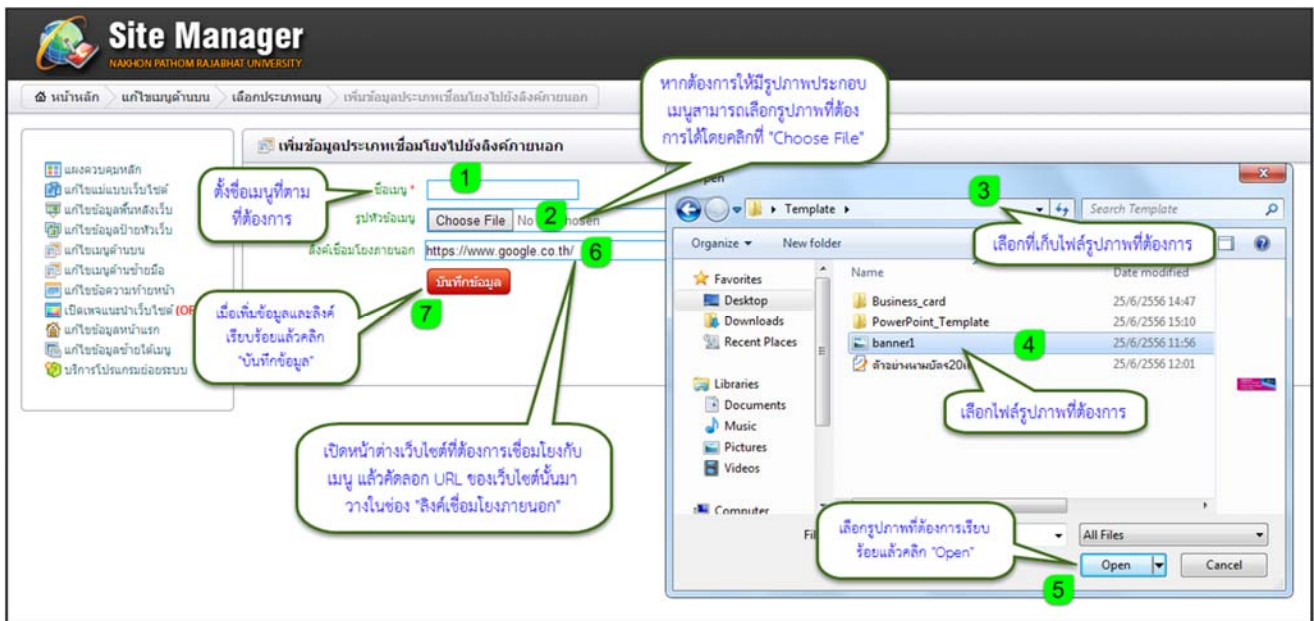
Site Manager
NAKHON PATHOM RAJABHAT UNIVERSITY

หน้าหลัก > แก้ไขเมนูด้านบน > เลือกประเภทเมนู > เพิ่มข้อมูลประเภทเชื่อมโยงไปยังลิงค์ภายนอก

แผงควบคุมหลัก
แก้ไขแม่แบบเว็บไซต์
แก้ไขข้อมูลพื้นหลังเว็บ
แก้ไขข้อมูลป้ายหัวเว็บ
แก้ไขเมนูด้านบน
แก้ไขเมนูด้านซ้ายมือ
แก้ไขข้อความท้ายหน้า
เปิดเพจแนะนำเว็บไซต์ (OF
แก้ไขข้อมูลหน้าแรก
แก้ไขข้อมูลซ้ายใต้เมนู
บริการโปรแกรมย่อยระบบ

เพิ่มข้อมูลประเภทเชื่อมโยงไปยังลิงค์ภายนอก

ชื่อเมนู *
รูปหัวข้อเมนู
Choose File No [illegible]hosen
ลิงค์เชื่อมโยงภายนอก https://www.google.co.th/
บันทึกข้อมูล

1
ตั้งชื่อเมนูที่ตามที่ต้องการ

2
หากต้องการให้มีรูปภาพประกอบเมนูสามารถเลือกรูปภาพที่ต้องการได้โดยคลิกที่ "Choose File"

3
เลือกที่เก็บไฟล์รูปภาพที่ต้องการ

4
เลือกไฟล์รูปภาพที่ต้องการ

5
เลือกรูปภาพที่ต้องการเรียบร้อยแล้วคลิก "Open"

6
เปิดหน้าต่างเว็บไซต์ที่ต้องการเชื่อมโยงกับเมนู แล้วคัดลอก URL ของเว็บไซต์นั้นมาวางในช่อง "ลิงค์เชื่อมโยงภายนอก"

7
เมื่อเพิ่มข้อมูลและลิงค์เรียบร้อยแล้วคลิก "บันทึกข้อมูล"

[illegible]pen
Template
Search Template
Organize New folder
Favorites
Desktop
Downloads
Recent Places
Libraries
Documents
Music
Pictures
Videos
Computer
Name
Date modified
Business_card 25/6/2556 14:47
PowerPoint_Template 25/6/2556 15:10
banner1 25/6/2556 11:56
ตัวอย่างนามบัตร20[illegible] 25/6/2556 12:01
Fi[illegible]
All Files
Open
Cancel